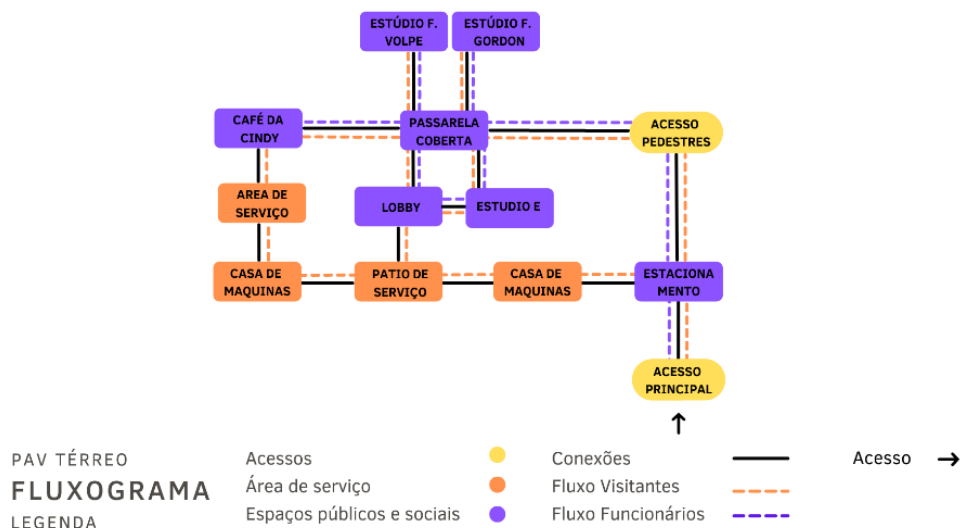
ESTÚDIO F. VOLPE

ESTÚDIO F. GORDON

CAFÉ DA CINDY

PASSARELA COBERTA

ACESSO PEDESTRES

AREA DE SERVIÇO

LOBBY

ESTUDIO E

CASA DE MAQUINAS

PATIO DE SERVIÇO

CASA DE MAQUINAS

ESTACIONAMENTO

ACESSO PRINCIPAL

PAV TÉRREO
FLUXOGRAMA
LEGENDA

Acessos
Área de serviço
Espaços públicos e sociais

Conexões
Fluxo Visitantes
Fluxo Funcionários

Acesso →